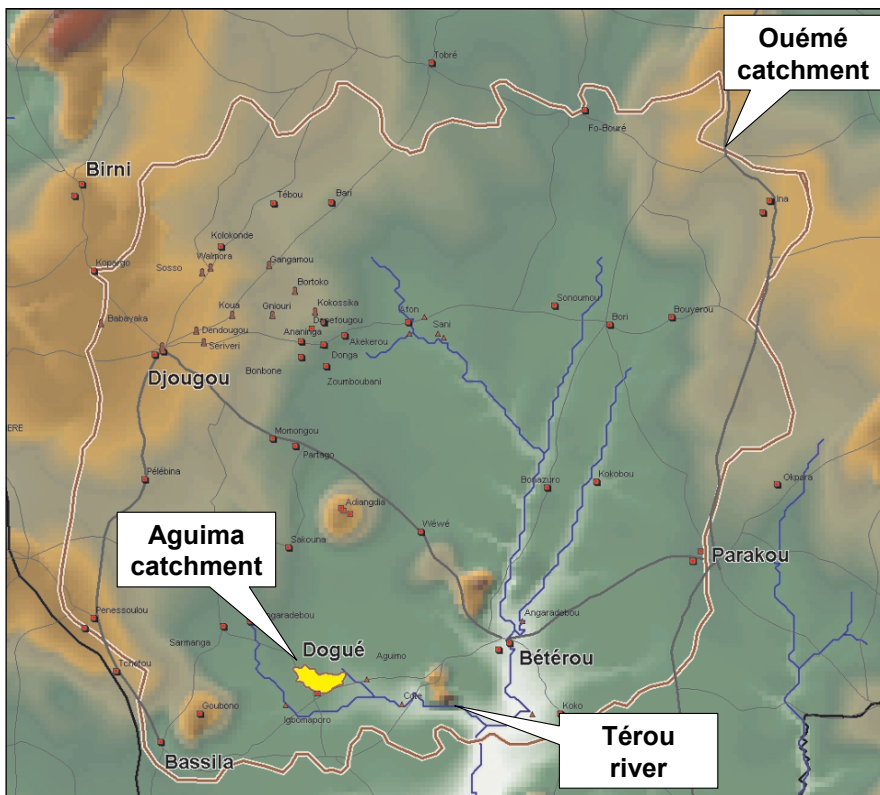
Tobré

Ouémé catchment

Fo-Bouré

Birni

Tébou

Bari

Ina

Kolokondé

Wanora

Gangamou

Kopargo

Sosso

Bortoko

Kokossika

Afon

Sonoumou

Babayaka

Koua

Gniouri

Dendougou

Sani

Bori

Bouyarou

Serivéri

Anandana

Akekerou

Djougou

Donga

Bonbone

Zoumbouhani

ERE

Momongou

Partago

Pélébina

Bonazuro

Kokobou

Okpara

Adiangdia

Aguima catchment

Wéwé

Sakouna

Parakou

Penessoulou

Angaradebou

Sarmanga

Dogué

Bétérou

Tchetou

Aguimo

Goubono

Igbomakoro

Koko

Térou river

Bassila